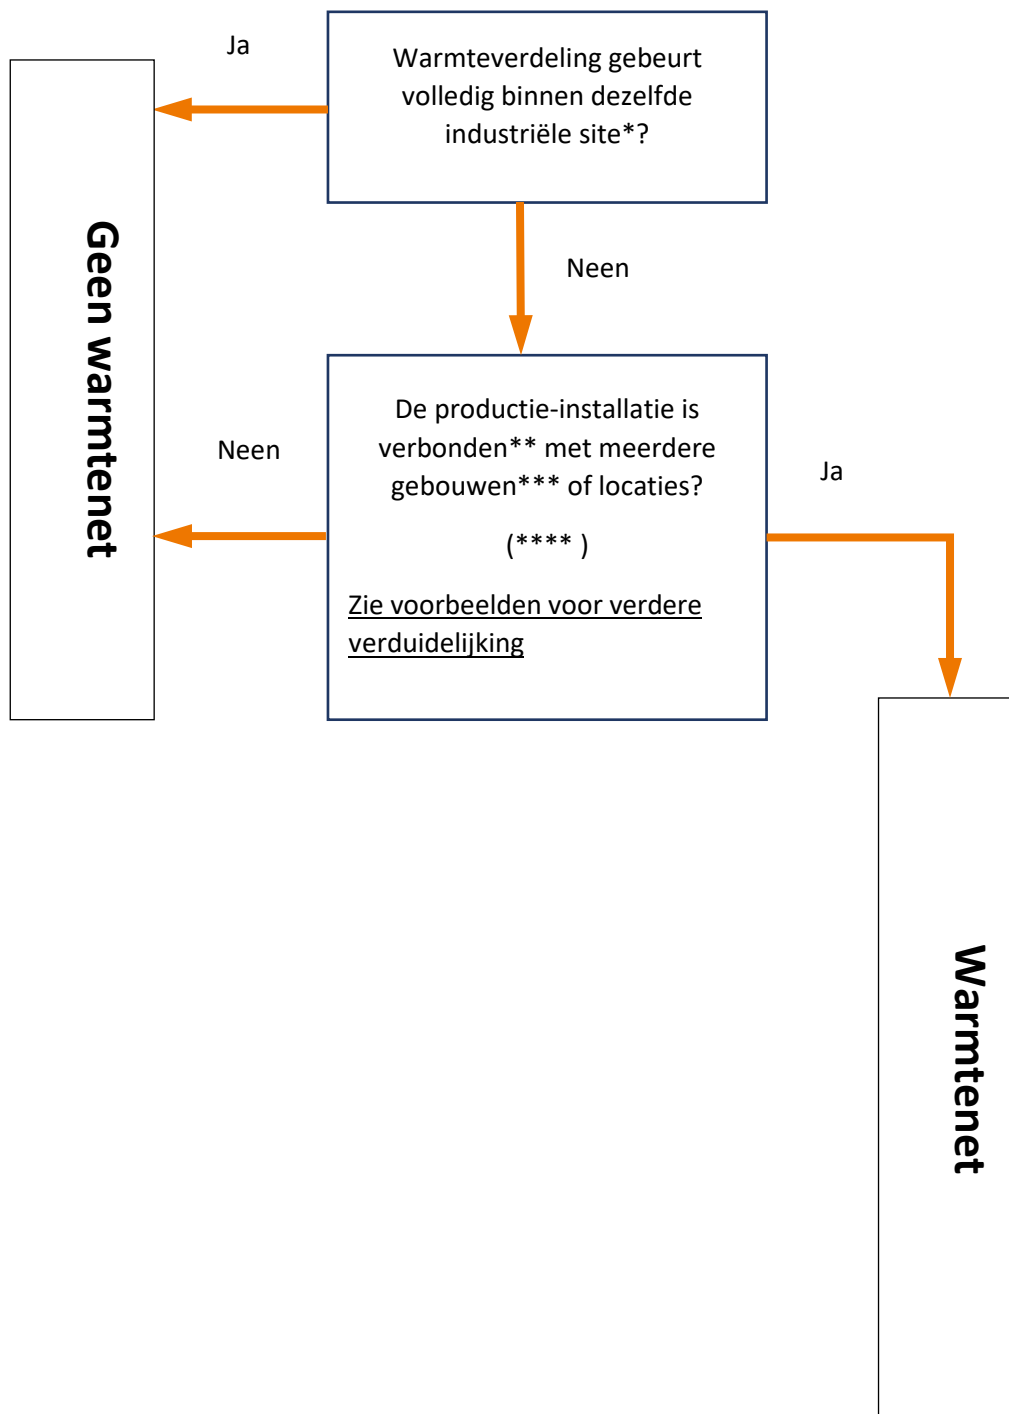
Warmteverdeling gebeurt volledig binnen dezelfde industriële site*?

Ja

Geen warmtenet

Neen

De productie-installatie is verbonden** met meerdere gebouwen*** of locaties?

(**** )

Zie voorbeelden voor verdere verduidelijking

Neen

Ja

Warmtenet